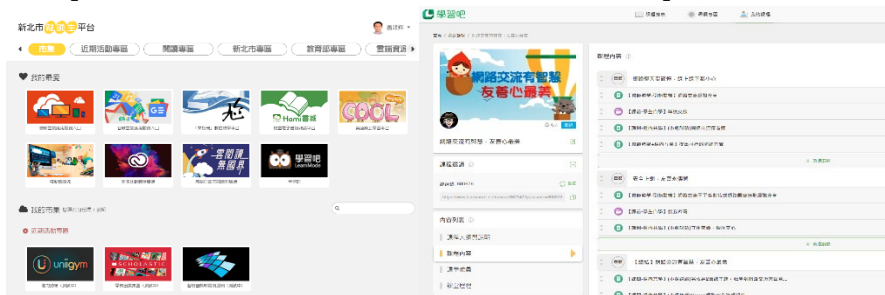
新北市校園雲平台

市集 近期活動專區 閱讀專區 新北市專區 教育部專區 雲端資源

我的最愛

雲 閱讀 無限 學習吧

Hami書城

COOL

學習吧 LearnMode

我的市集

近期活動專區

unigym

SCHOLASTIC

學習吧

網路交流有智慧 友善心最美

網路交流有智慧・友善心最美

課程概覽

內容列表

最新內容